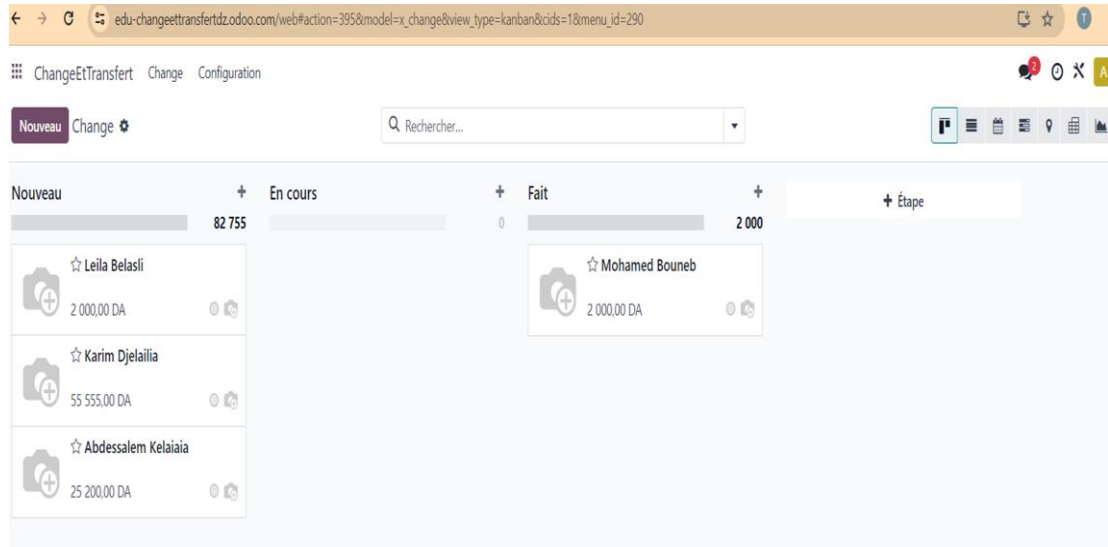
edu-changeettransfertdz.odoo.com/web#action=395&model=x_change&view_type=kanban&cids=1&menu_id=290

T

ChangeEtTransfert Change Configuration

2

A

Nouveau Change

Rechercher...

Nouveau +

82 755

Leila Belasli

2 000,00 DA

Karim Djelailia

55 555,00 DA

Abdessalem Kelaiaia

25 200,00 DA

En cours +

0

Fait +

2 000

Mohamed Bouneb

2 000,00 DA

+ Étape